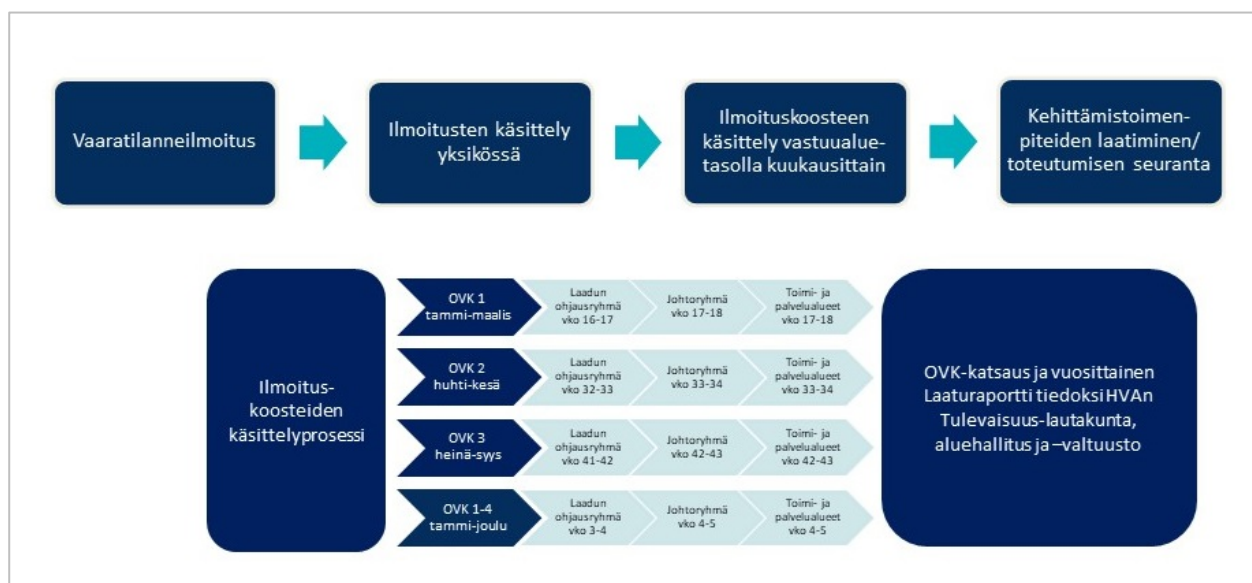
Vaaratilanneilmoitus

Ilmoitusten käsittely yksikössä

Ilmoituskoosteen käsittely vastuualuetasolla kuukausittain

Kehittämistoimenpiteiden laatiminen/ toteutumisen seuranta

Ilmoitus-koosteiden käsittelyprosessi

OVK 1 tammi-maalis

Laadun ohjausryhmä vko 16-17

Johtoryhmä vko 17-18

Toimi- ja palvelualueet vko 17-18

OVK 2 huhti-kesä

Laadun ohjausryhmä vko 32-33

Johtoryhmä vko 33-34

Toimi- ja palvelualueet vko 33-34

OVK 3 heinä-syys

Laadun ohjausryhmä vko 41-42

Johtoryhmä vko 42-43

Toimi- ja palvelualueet vko 42-43

OVK 1-4 tammi-joulu

Laadun ohjausryhmä vko 3-4

Johtoryhmä vko 4-5

Toimi- ja palvelualueet vko 4-5

OVK-katsaus ja vuosittainen Laaturaportti tiedoksi HVAn Tulevaisuus-lautakunta, aluehallitus ja –valtuusto